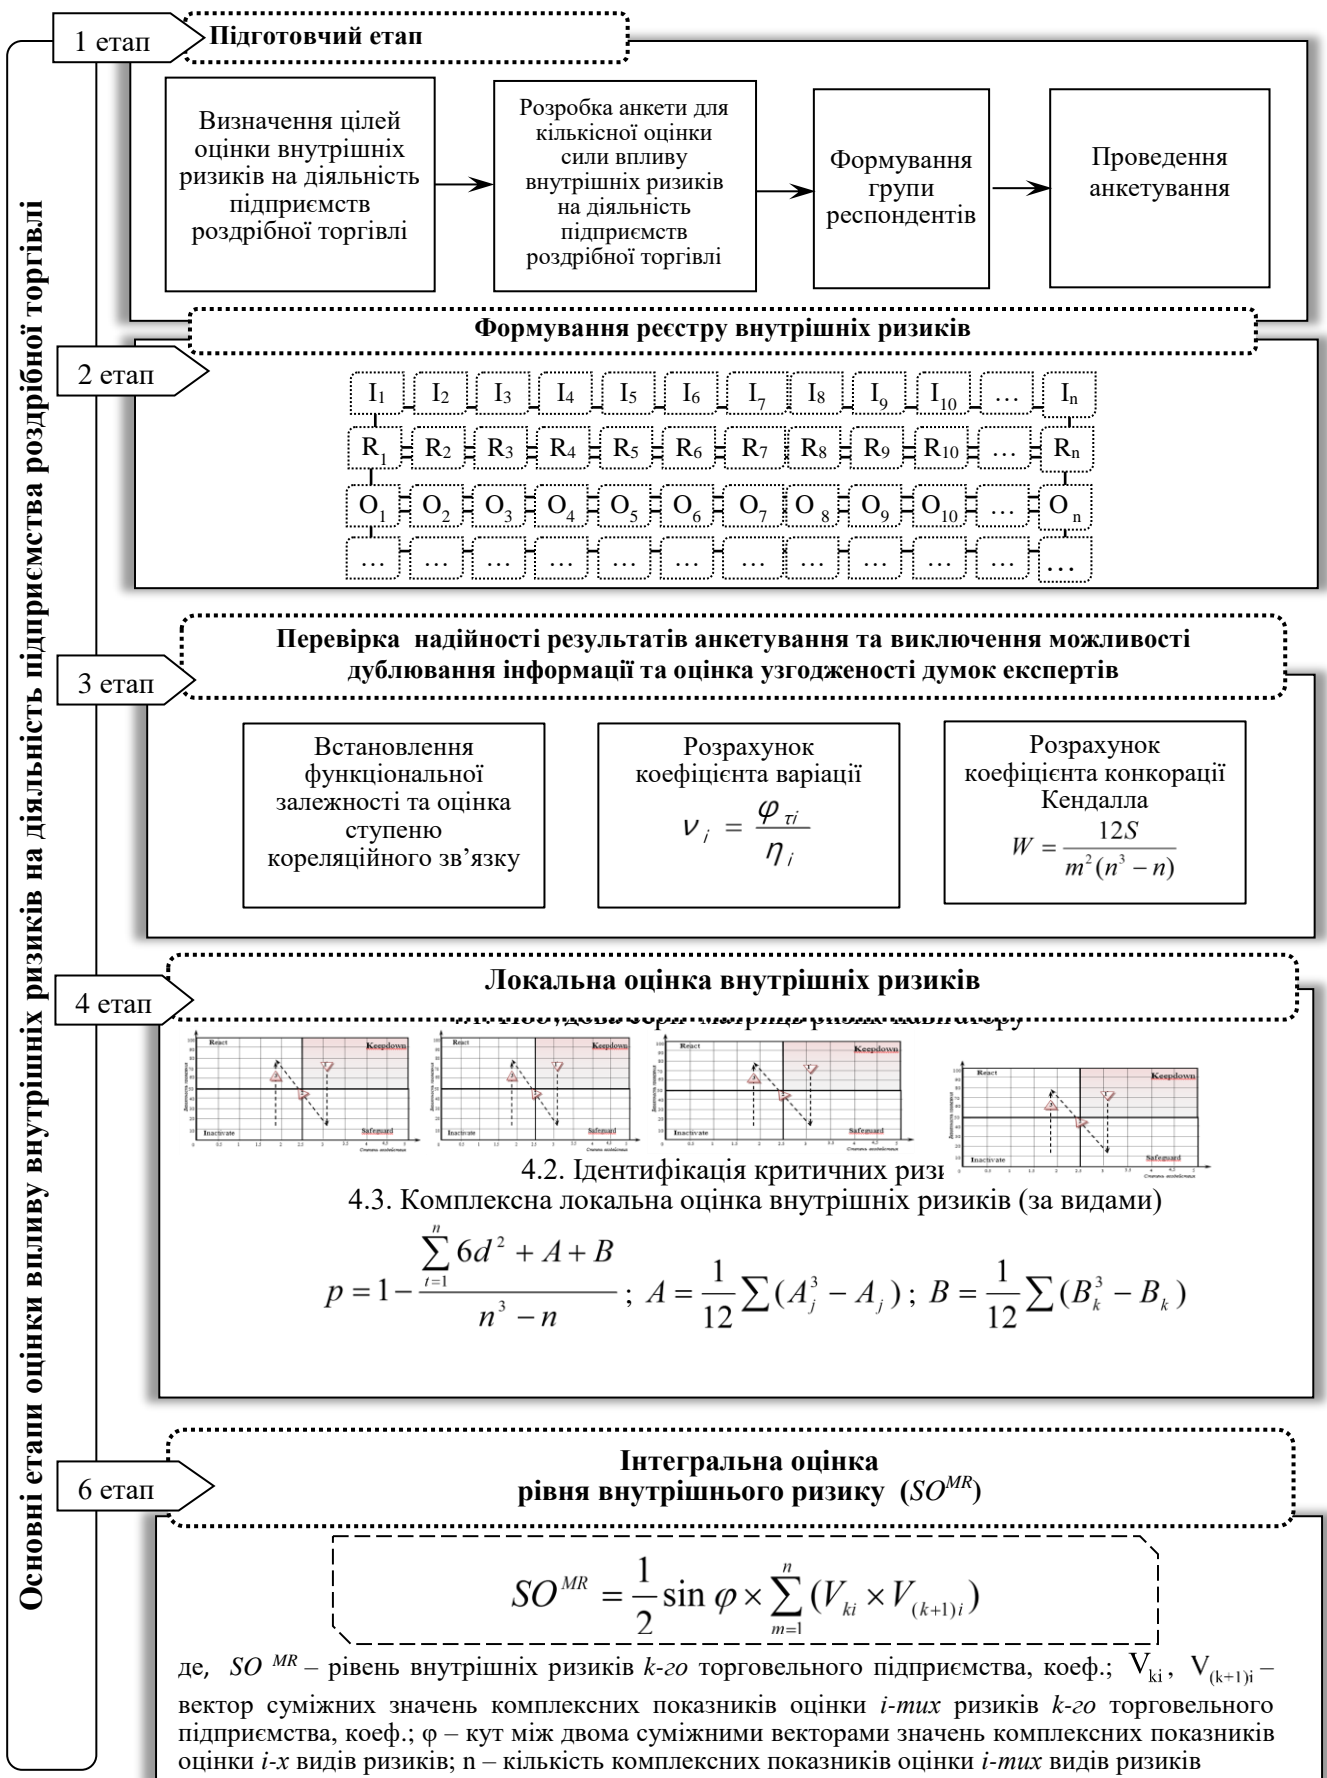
Основні етапи оцінки впливу внутрішніх ризиків на діяльність підприємства роздрібної торгівлі

1 етап

Підготовчий етап

Визначення цілей оцінки внутрішніх ризиків на діяльність підприємств роздрібної торгівлі

Розробка анкети для кількісної оцінки сили впливу внутрішніх ризиків на діяльність підприємств роздрібної торгівлі

Формування групи респондентів

Проведення анкетування

2 етап

Формування реєстру внутрішніх ризиків

| $I_1$ | $I_2$ | $I_3$ | $I_4$ | $I_5$ | $I_6$ | $I_7$ | $I_8$ | $I_9$ | $I_{10}$ | … | $I_n$ |
|---|---|---|---|---|---|---|---|---|---|---|---|
| $R_1$ | $R_2$ | $R_3$ | $R_4$ | $R_5$ | $R_6$ | $R_7$ | $R_8$ | $R_9$ | $R_{10}$ | … | $R_n$ |
| $O_1$ | $O_2$ | $O_3$ | $O_4$ | $O_5$ | $O_6$ | $O_7$ | $O_8$ | $O_9$ | $O_{10}$ | … | $O_n$ |
| … | … | … | … | … | … | … | … | … | … | … | … |

3 етап

Перевірка надійності результатів анкетування та виключення можливості дублювання інформації та оцінка узгодженості думок експертів

Встановлення функціональної залежності та оцінка ступеню кореляційного зв'язку

Розрахунок коефіцієнта варіації
$\nu_i = \frac{\varphi_{\tau i}}{\eta_i}$

Розрахунок коефіцієнта конкорації Кендалла
$W = \frac{12S}{m^2(n^3 - n)}$

4 етап

Локальна оцінка внутрішніх ризиків

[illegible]

React Keepdown Inactivate Safeguard

React Keepdown Inactivate Safeguard

React Keepdown Inactivate Safeguard

React Keepdown Inactivate Safeguard

4.2. Ідентифікація критичних ризи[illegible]

4.3. Комплексна локальна оцінка внутрішніх ризиків (за видами)

$p = 1 - \frac{\sum_{t=1}^{n} 6d^2 + A + B}{n^3 - n}$; $A = \frac{1}{12}\sum(A_j^3 - A_j)$; $B = \frac{1}{12}\sum(B_k^3 - B_k)$

6 етап

Інтегральна оцінка рівня внутрішнього ризику ($SO^{MR}$)

$SO^{MR} = \frac{1}{2}\sin\varphi \times \sum_{m=1}^{n}(V_{ki} \times V_{(k+1)i})$

де, $SO^{MR}$ – рівень внутрішніх ризиків k-го торговельного підприємства, коеф.; $V_{ki}$, $V_{(k+1)i}$ – вектор суміжних значень комплексних показників оцінки i-тих ризиків k-го торговельного підприємства, коеф.; φ – кут між двома суміжними векторами значень комплексних показників оцінки i-х видів ризиків; n – кількість комплексних показників оцінки i-тих видів ризиків